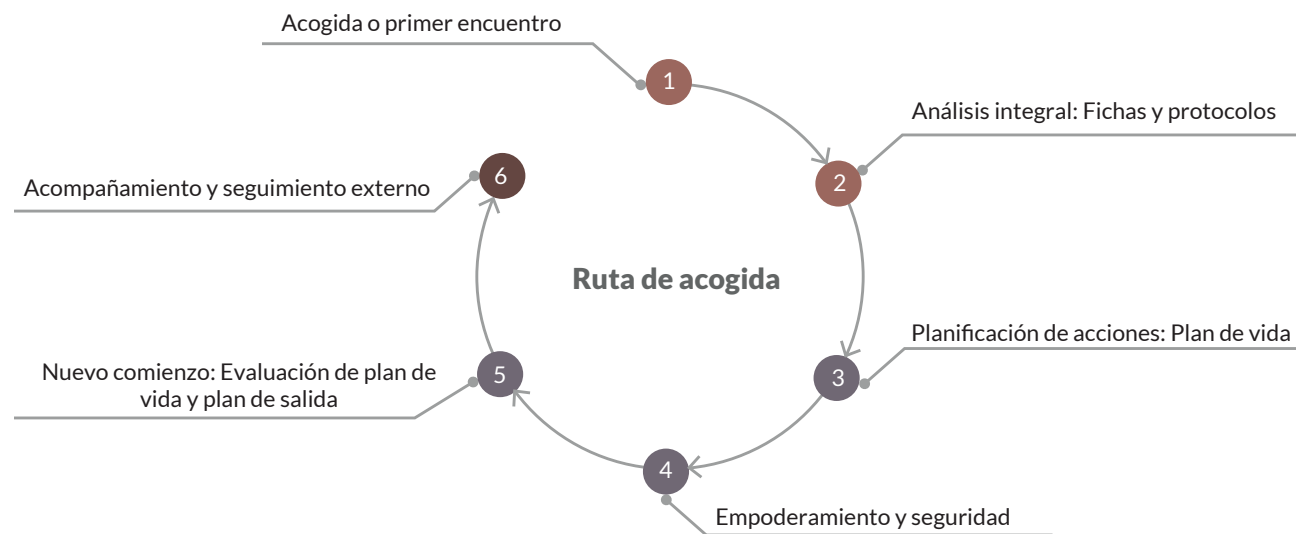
Ruta de acogida

1
Acogida o primer encuentro

2
Análisis integral: Fichas y protocolos

3
Planificación de acciones: Plan de vida

4
Empoderamiento y seguridad

5
Nuevo comienzo: Evaluación de plan de vida y plan de salida

6
Acompañamiento y seguimiento externo